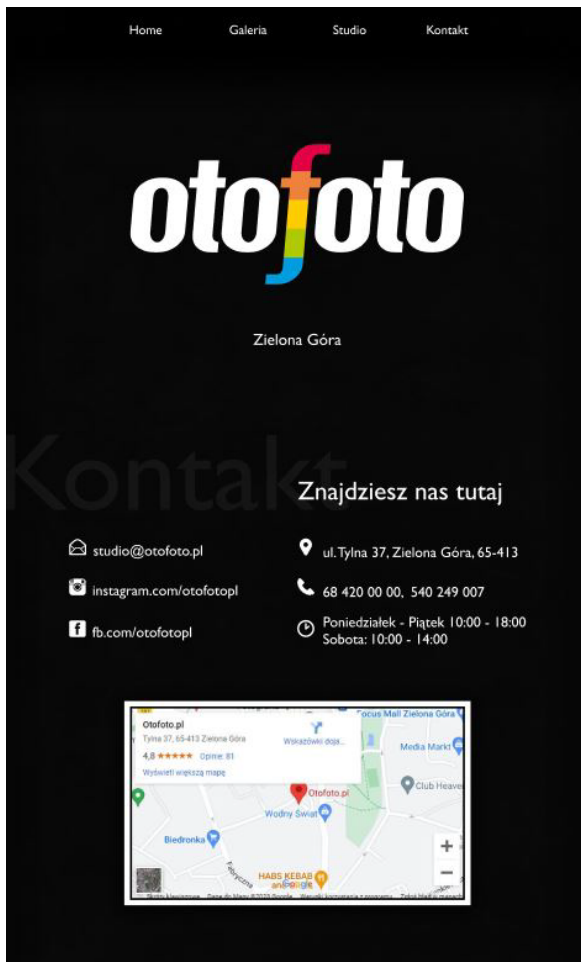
Home Galeria Studio Kontakt

otofoto

Zielona Góra

Kontakt

Znajdziesz nas tutaj

studio@otofoto.pl

instagram.com/otofotopl

fb.com/otofotopl

ul. Tylna 37, Zielona Góra, 65-413

68 420 00 00, 540 249 007

Poniedziałek - Piątek 10:00 - 18:00
Sobota: 10:00 - 14:00

Otofoto.pl
Tylna 37, 65-413 Zielona Góra
4,8 ★★★★★ Opinie: 81
Wyświetl większą mapę
Wskazówki dojaz...
Focus Mall Zielona Góra
Media Markt
Club Heaven
Otofoto.pl
Wodny Świat
Biedronka
HABS KEBAB
Google
+
−
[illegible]